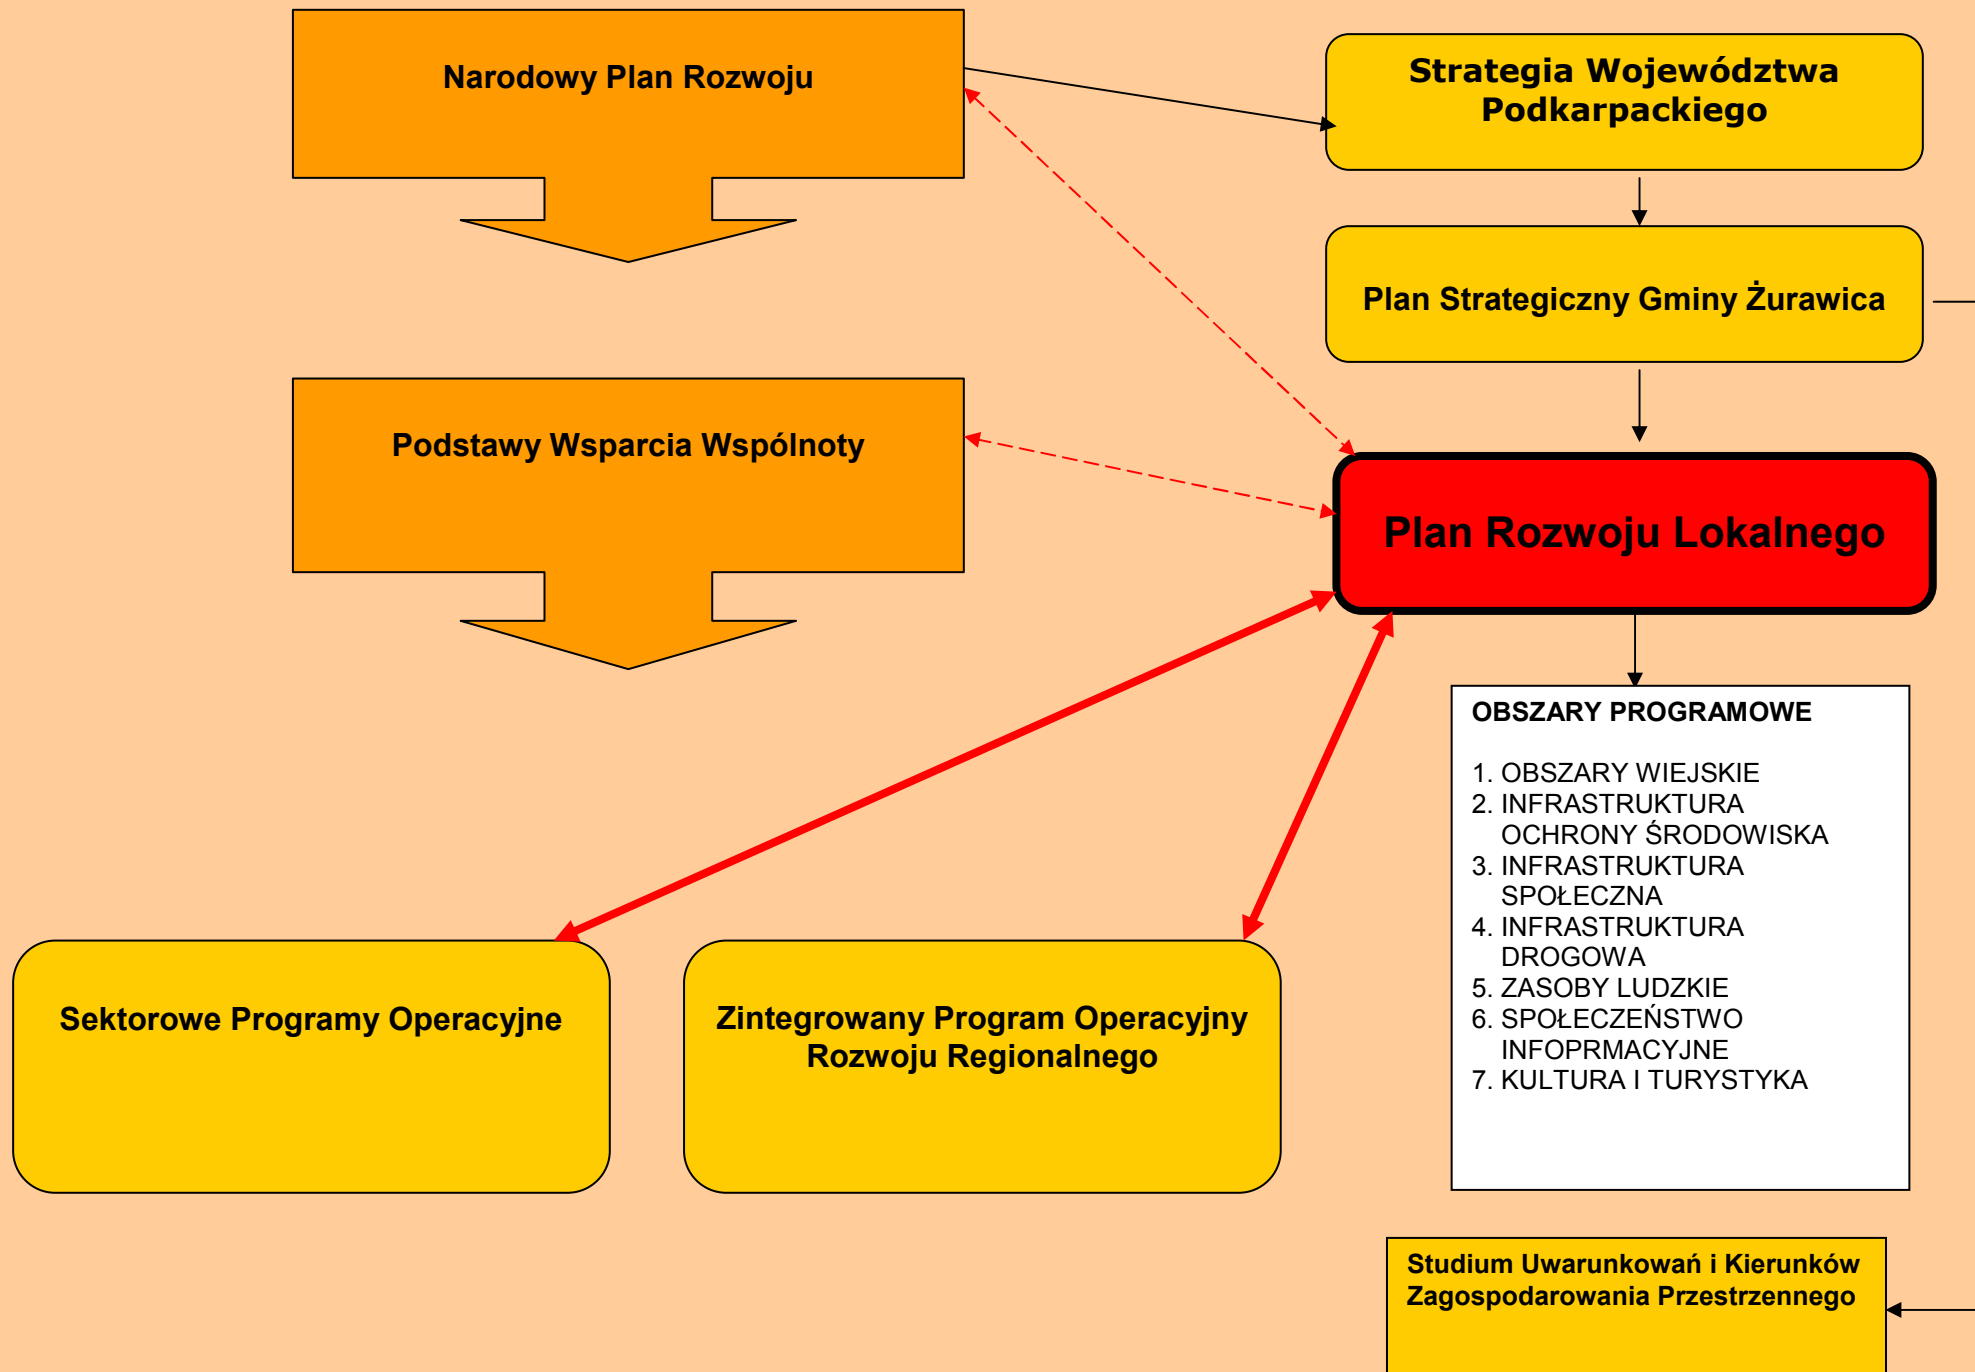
Narodowy Plan Rozwoju

Strategia Województwa Podkarpackiego

Plan Strategiczny Gminy Żurawica

Podstawy Wsparcia Wspólnoty

Plan Rozwoju Lokalnego

OBSZARY PROGRAMOWE

1. OBSZARY WIEJSKIE
2. INFRASTRUKTURA OCHRONY ŚRODOWISKA
3. INFRASTRUKTURA SPOŁECZNA
4. INFRASTRUKTURA DROGOWA
5. ZASOBY LUDZKIE
6. SPOŁECZEŃSTWO INFOPRMACYJNE
7. KULTURA I TURYSTYKA

Sektorowe Programy Operacyjne

Zintegrowany Program Operacyjny Rozwoju Regionalnego

Studium Uwarunkowań i Kierunków Zagospodarowania Przestrzennego